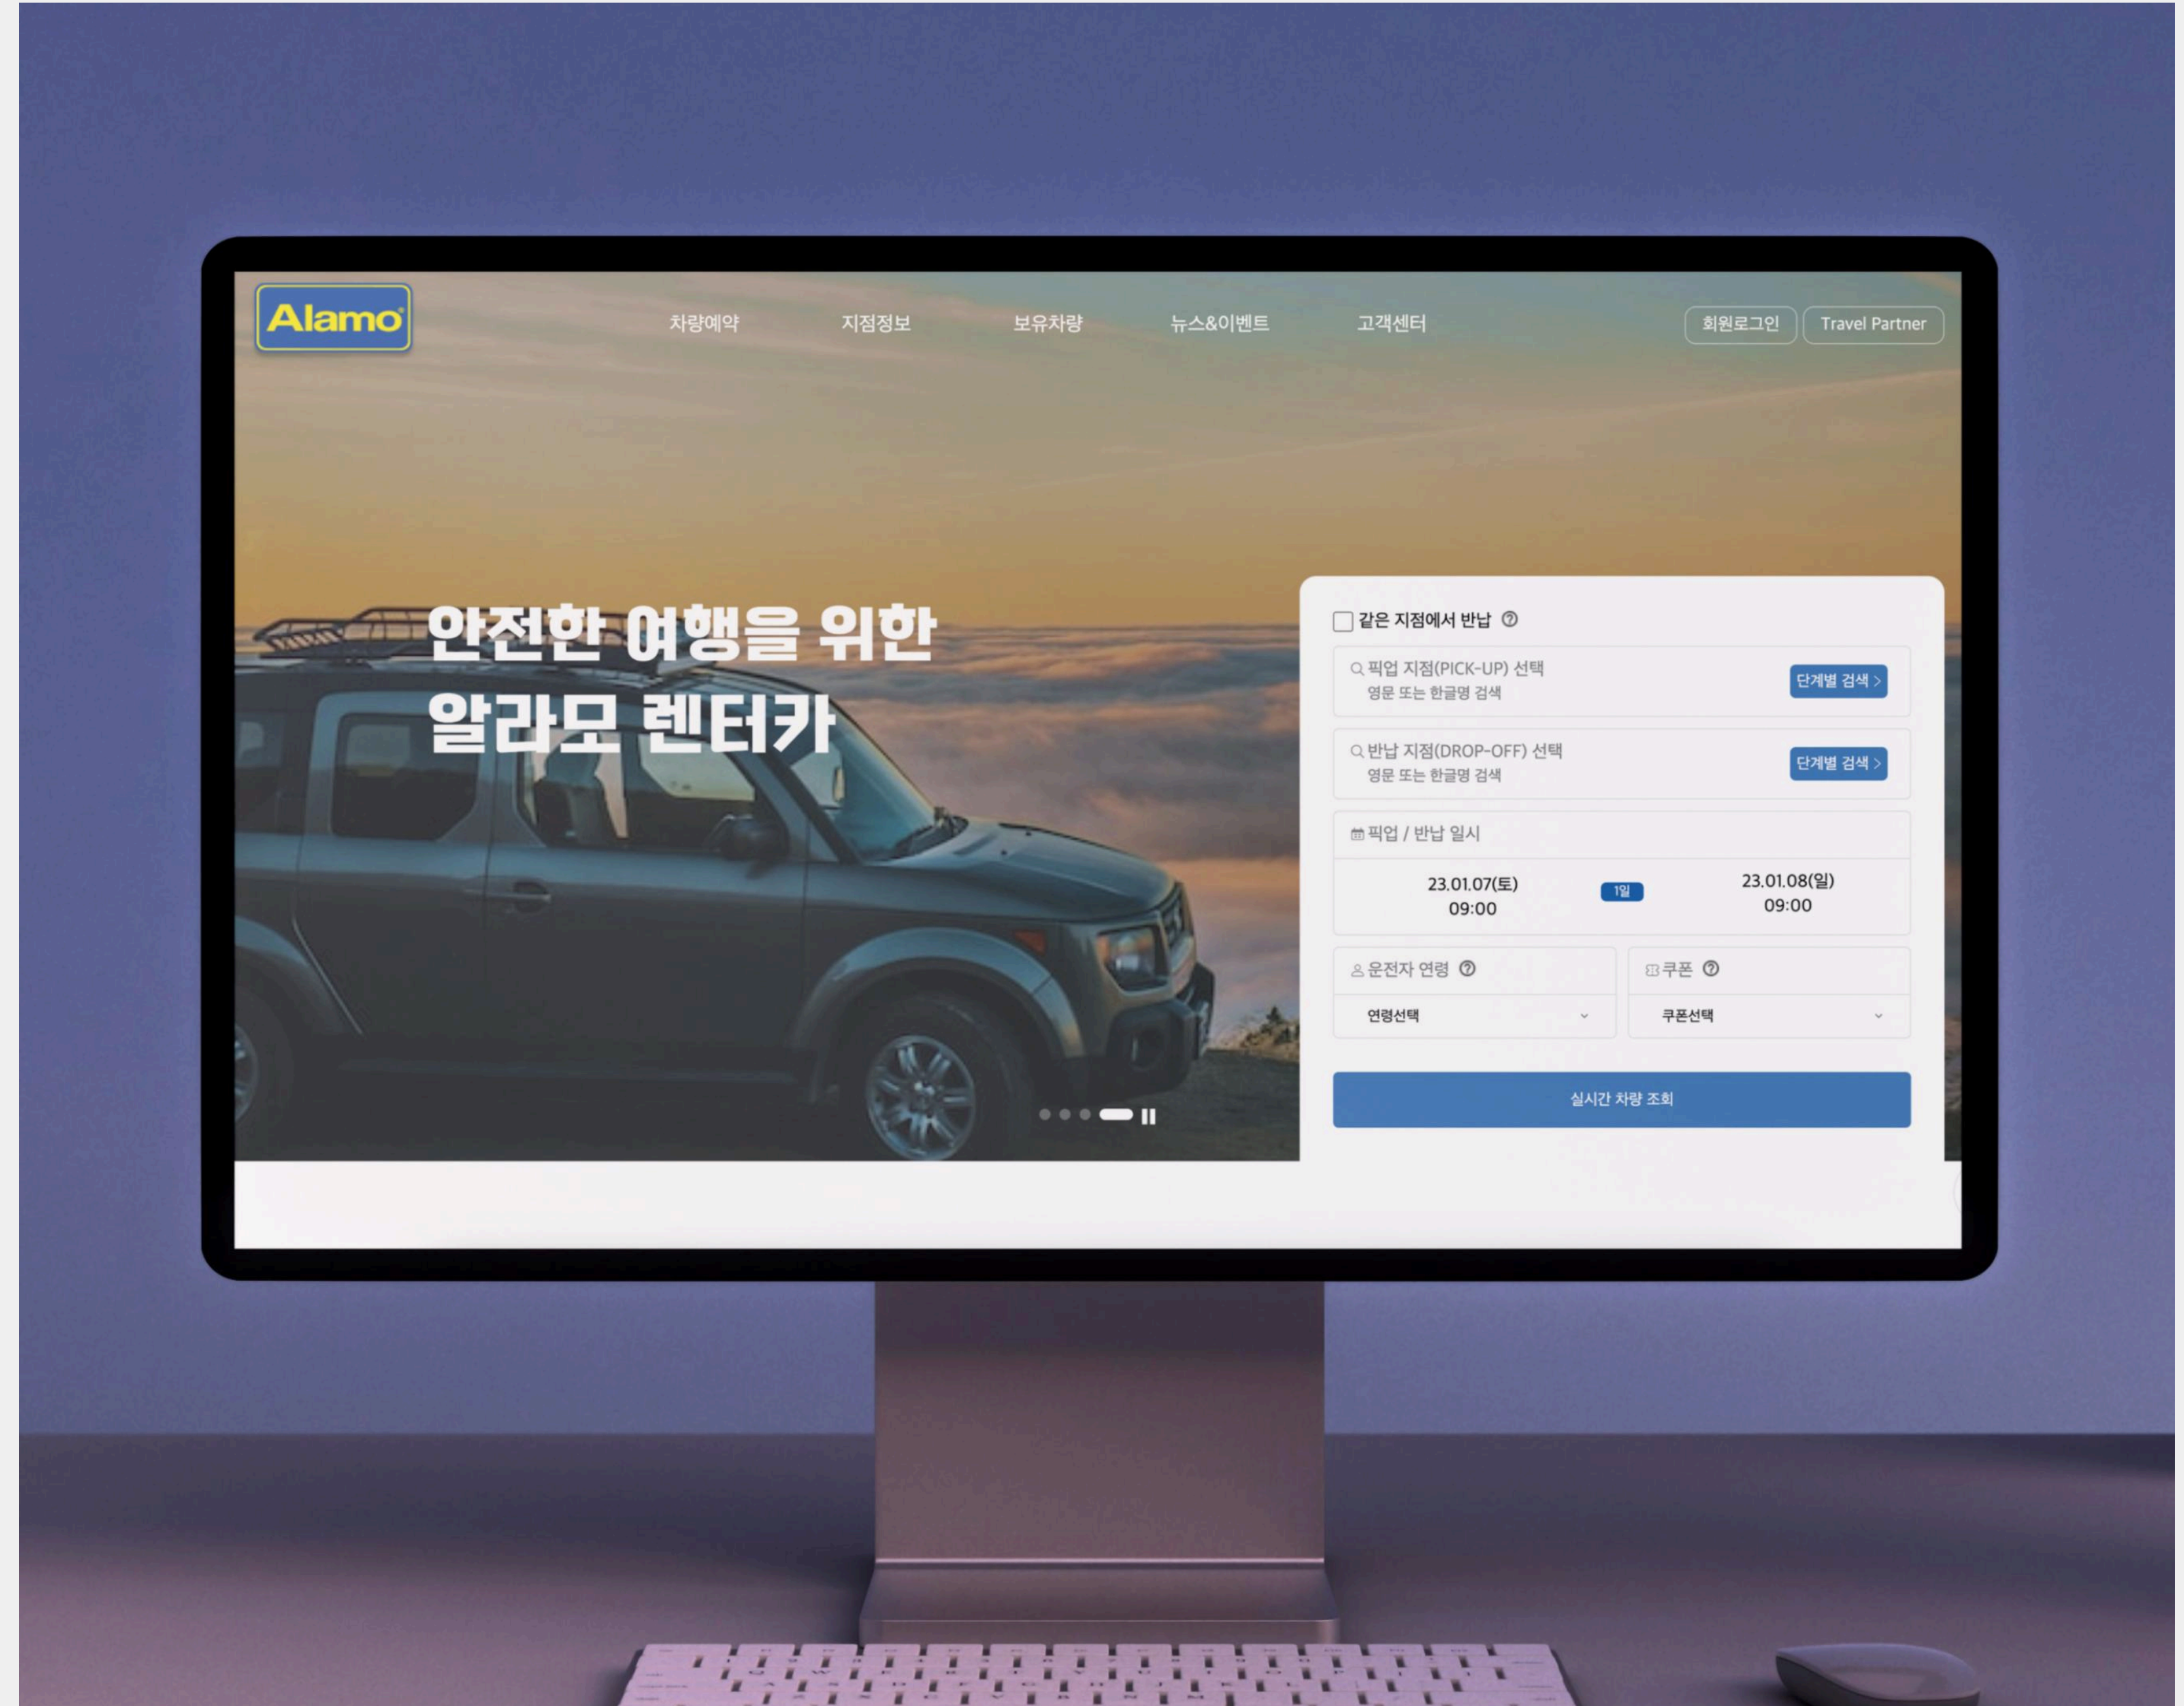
Alamo

차량예약 지점정보 보유차량 뉴스&이벤트 고객센터

회원로그인 Travel Partner

안전한 여행을 위한
알라모 렌터카

같은 지점에서 반납

픽업 지점(PICK-UP) 선택
영문 또는 한글명 검색
단계별 검색 >

반납 지점(DROP-OFF) 선택
영문 또는 한글명 검색
단계별 검색 >

픽업 / 반납 일시

23.01.07(토)
09:00

1일

23.01.08(일)
09:00

운전자 연령
연령선택

쿠폰
쿠폰선택

실시간 차량 조회